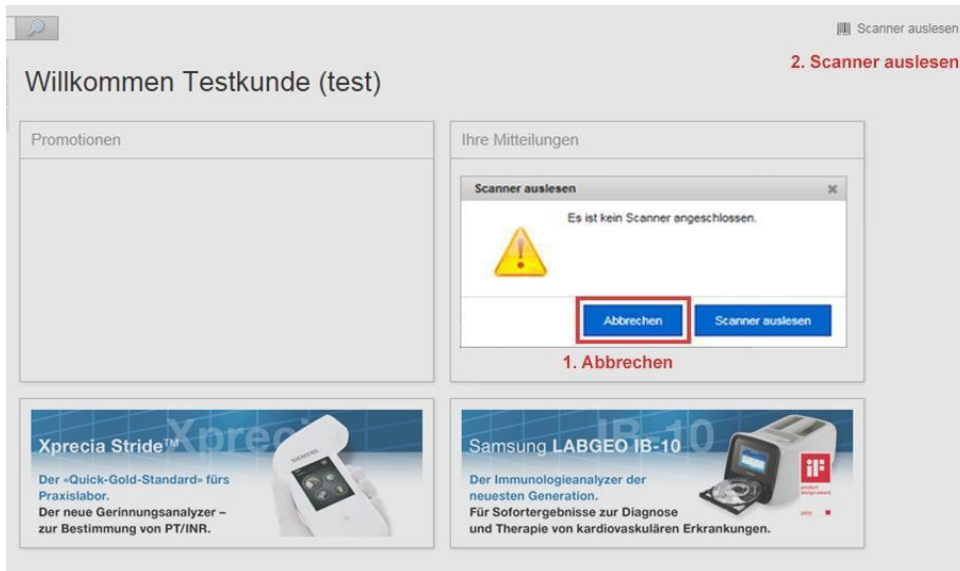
Scanner auslesen

2. Scanner auslesen

Willkommen Testkunde (test)

Promotionen

Ihre Mitteilungen

Scanner auslesen

Es ist kein Scanner angeschlossen.

Abbrechen

Scanner auslesen

1. Abbrechen

Xprecia Stride™

Der «Quick-Gold-Standard» fürs Praxislabor.
Der neue Gerinnungsanalyzer – zur Bestimmung von PT/INR.

SIEMENS

Samsung LABGEO IB-10

Der Immunologieanalyzer der neuesten Generation.
Für Sofortergebnisse zur Diagnose und Therapie von kardiovaskulären Erkrankungen.

iF